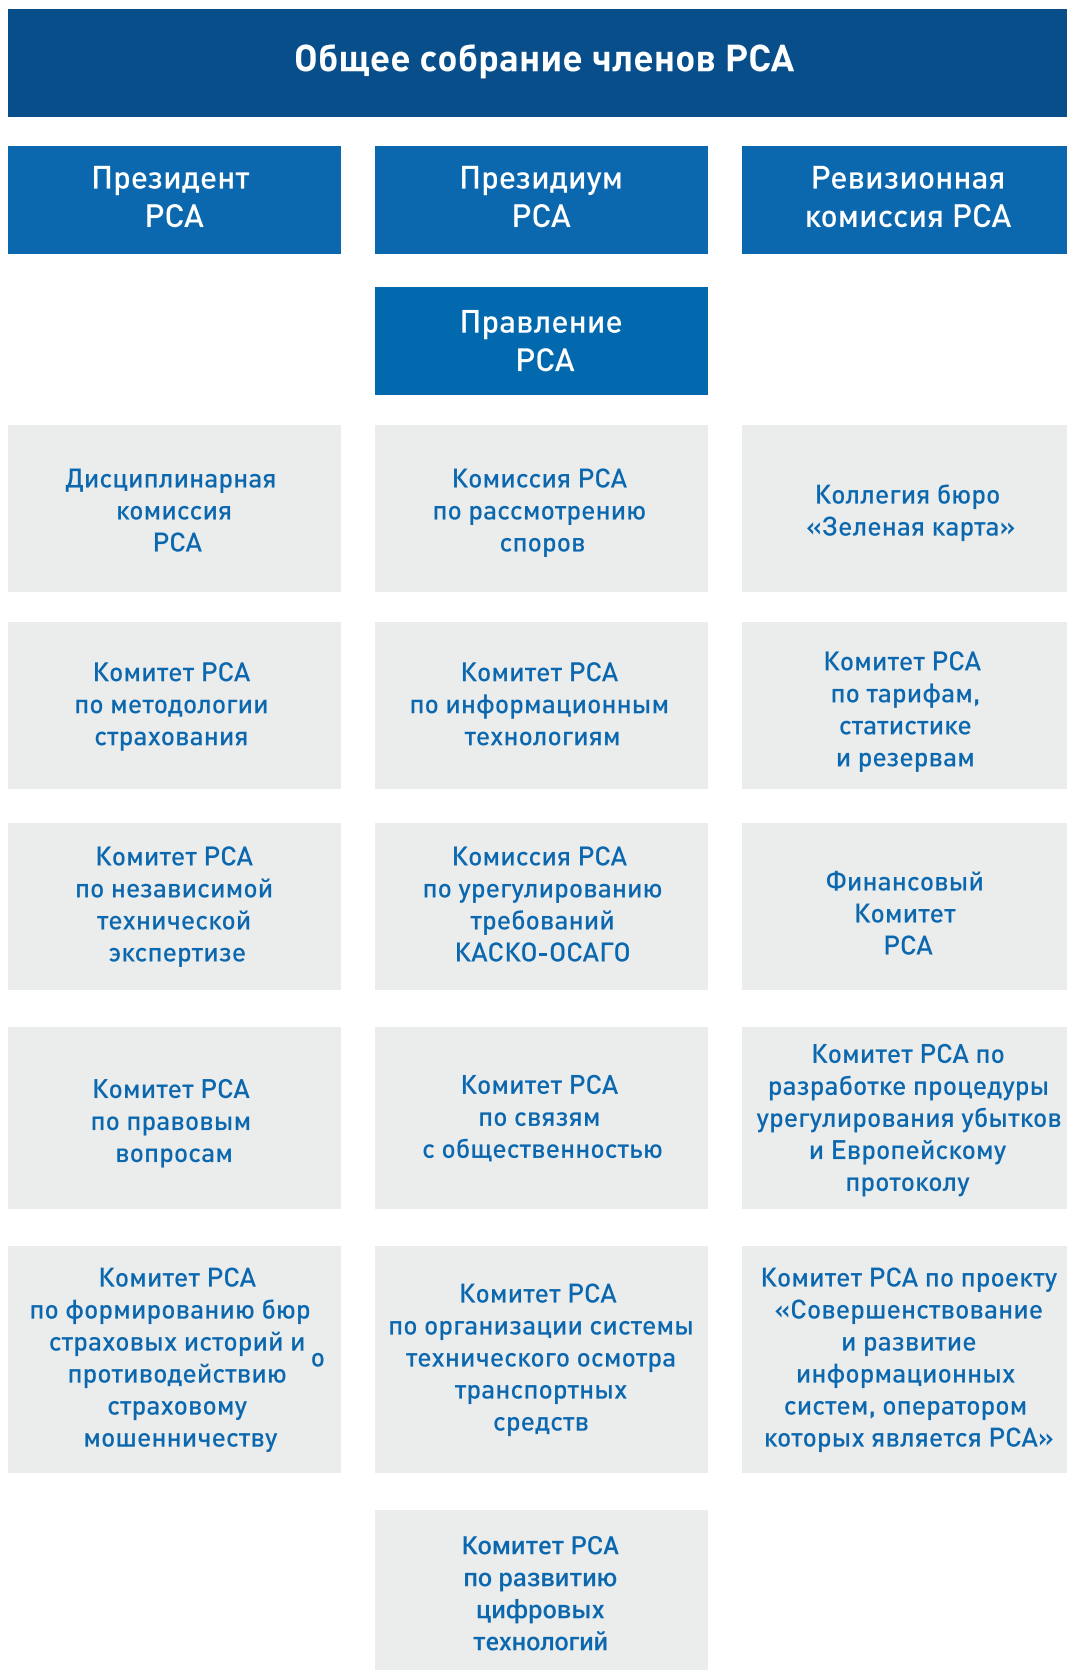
Общее собрание членов РСА

Президент РСА

Президиум РСА

Ревизионная комиссия РСА

Правление РСА

Дисциплинарная комиссия РСА

Комиссия РСА по рассмотрению споров

Коллегия бюро «Зеленая карта»

Комитет РСА по методологии страхования

Комитет РСА по информационным технологиям

Комитет РСА по тарифам, статистике и резервам

Комитет РСА по независимой технической экспертизе

Комиссия РСА по урегулированию требований КАСКО-ОСАГО

Финансовый Комитет РСА

Комитет РСА по правовым вопросам

Комитет РСА по связям с общественностью

Комитет РСА по разработке процедуры урегулирования убытков и Европейскому протоколу

Комитет РСА по формированию бюр страховых историй и о противодействию страховому мошенничеству

Комитет РСА по организации системы технического осмотра транспортных средств

Комитет РСА по проекту «Совершенствование и развитие информационных систем, оператором которых является РСА»

Комитет РСА по развитию цифровых технологий